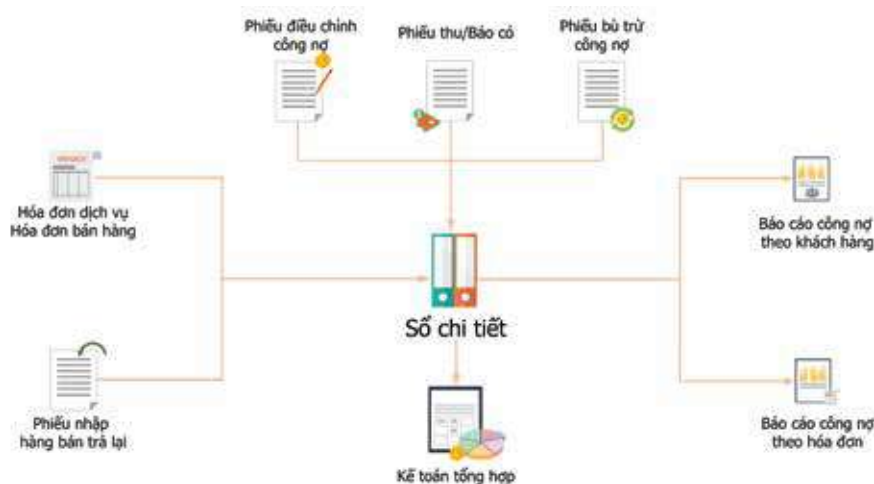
Phiếu điều chỉnh công nợ

Phiếu thu/Báo có

Phiếu bù trừ công nợ

Hóa đơn dịch vụ
Hóa đơn bán hàng

Sổ chi tiết

Báo cáo công nợ theo khách hàng

Phiếu nhập hàng bán trả lại

Kế toán tổng hợp

Báo cáo công nợ theo hóa đơn